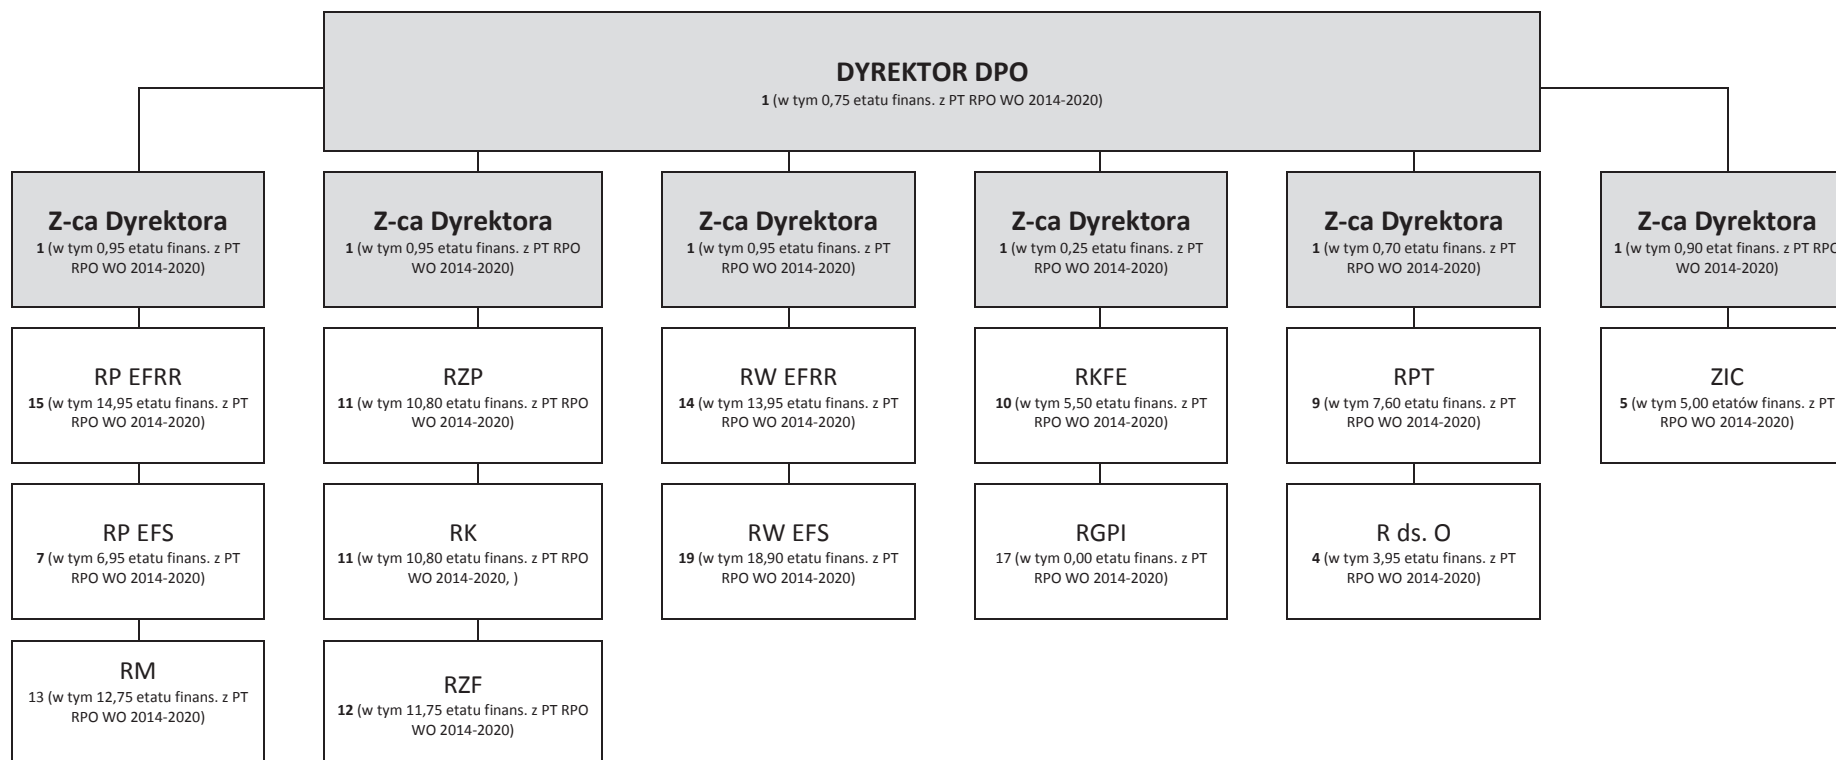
DYREKTOR DPO
1 (w tym 0,75 etatu finans. z PT RPO WO 2014-2020)

Z-ca Dyrektora
1 (w tym 0,95 etatu finans. z PT RPO WO 2014-2020)

RP EFRR
15 (w tym 14,95 etatu finans. z PT RPO WO 2014-2020)

RP EFS
7 (w tym 6,95 etatu finans. z PT RPO WO 2014-2020)

RM
13 (w tym 12,75 etatu finans. z PT RPO WO 2014-2020)

Z-ca Dyrektora
1 (w tym 0,95 etatu finans. z PT RPO WO 2014-2020)

RZP
11 (w tym 10,80 etatu finans. z PT RPO WO 2014-2020)

RK
11 (w tym 10,80 etatu finans. z PT RPO WO 2014-2020, )

RZF
12 (w tym 11,75 etatu finans. z PT RPO WO 2014-2020)

Z-ca Dyrektora
1 (w tym 0,95 etatu finans. z PT RPO WO 2014-2020)

RW EFRR
14 (w tym 13,95 etatu finans. z PT RPO WO 2014-2020)

RW EFS
19 (w tym 18,90 etatu finans. z PT RPO WO 2014-2020)

Z-ca Dyrektora
1 (w tym 0,25 etatu finans. z PT RPO WO 2014-2020)

RKFE
10 (w tym 5,50 etatu finans. z PT RPO WO 2014-2020)

RGPI
17 (w tym 0,00 etatu finans. z PT RPO WO 2014-2020)

Z-ca Dyrektora
1 (w tym 0,70 etatu finans. z PT RPO WO 2014-2020)

RPT
9 (w tym 7,60 etatu finans. z PT RPO WO 2014-2020)

R ds. O
4 (w tym 3,95 etatu finans. z PT RPO WO 2014-2020)

Z-ca Dyrektora
1 (w tym 0,90 etat finans. z PT RPO WO 2014-2020)

ZIC
5 (w tym 5,00 etatów finans. z PT RPO WO 2014-2020)